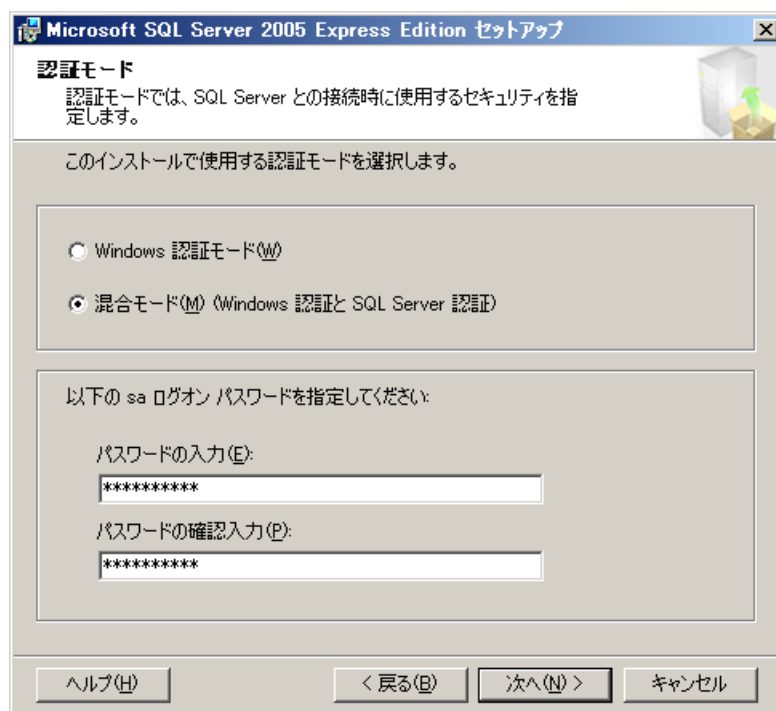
Microsoft SQL Server 2005 Express Edition セットアップ

認証モード

認証モードでは、SQL Server との接続時に使用するセキュリティを指定します。

このインストールで使用する認証モードを選択します。

Windows 認証モード(W)

混合モード(M) (Windows 認証と SQL Server 認証)

以下の sa ログオン パスワードを指定してください:

パスワードの入力(E):

**********

パスワードの確認入力(P):

**********

ヘルプ(H)

< 戻る(B)

次へ(N) >

キャンセル